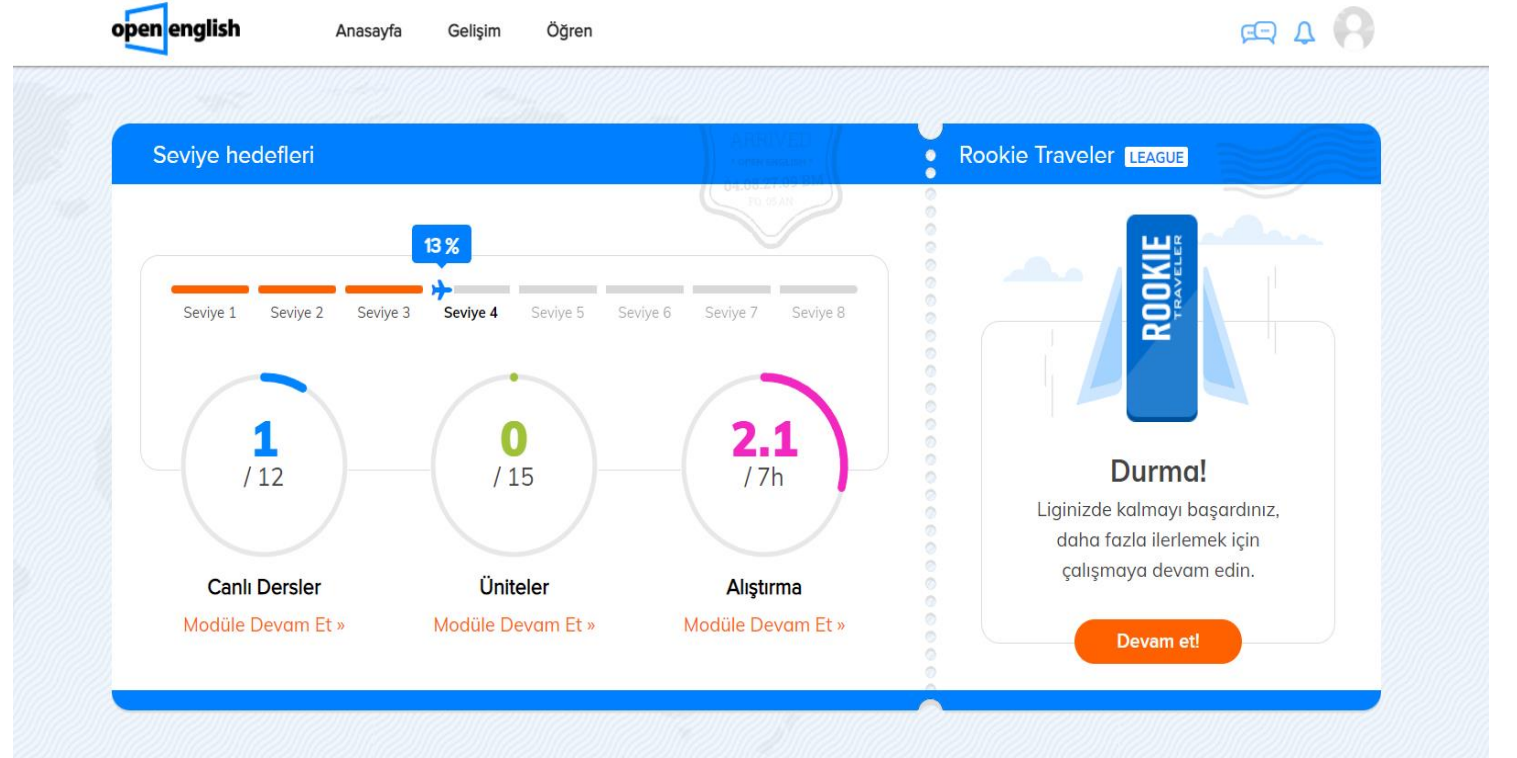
open english

Anasayfa Gelişim Öğren

Seviye hedefleri

13 %

Seviye 1 Seviye 2 Seviye 3 Seviye 4 Seviye 5 Seviye 6 Seviye 7 Seviye 8

1
/ 12

Canlı Dersler
Modüle Devam Et »

0
/ 15

Üniteler
Modüle Devam Et »

2.1
/ 7h

Alıştırma
Modüle Devam Et »

Rookie Traveler LEAGUE

ROOKIE TRAVELER

Durma!
Liginizde kalmayı başardınız, daha fazla ilerlemek için çalışmaya devam edin.

Devam et!